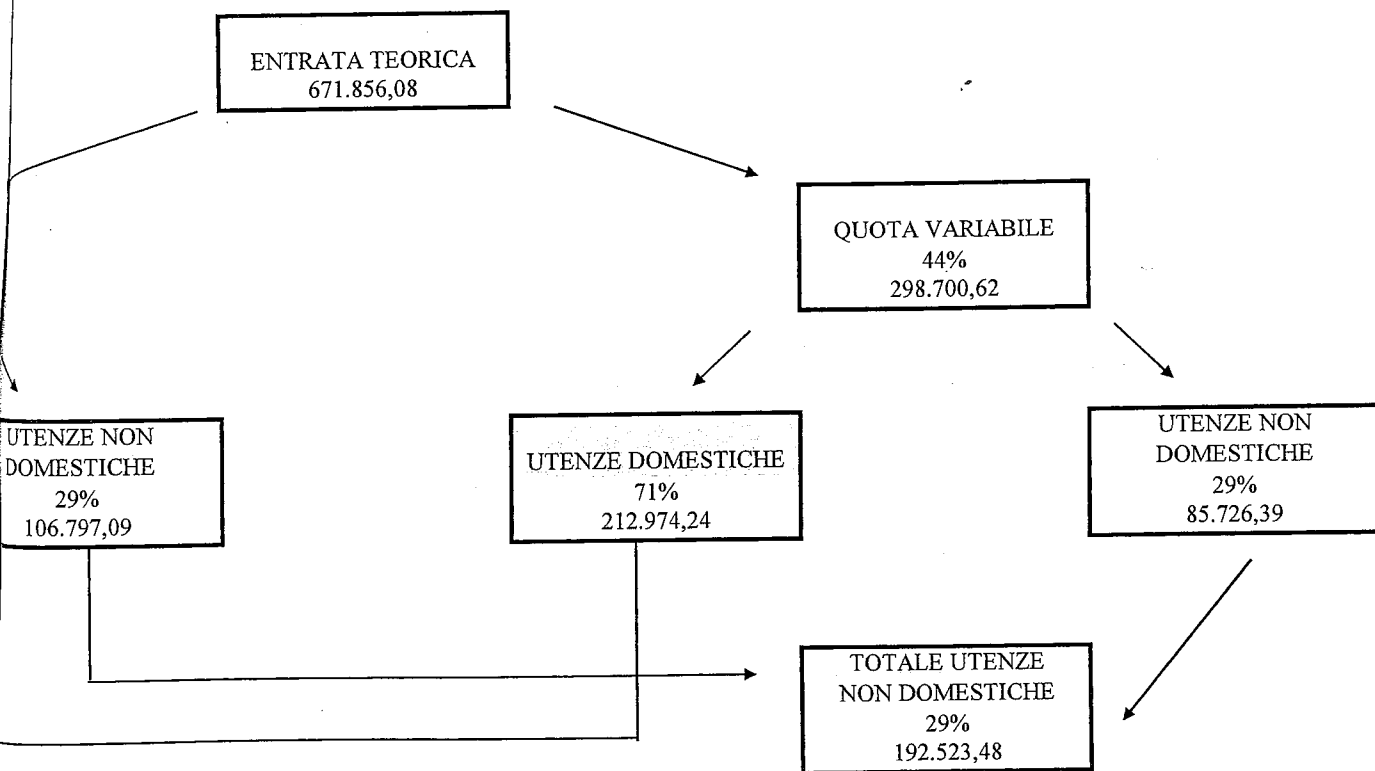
ENTRATA TEORICA
671.856,08

QUOTA VARIABILE
44%
298.700,62

UTENZE NON DOMESTICHE
29%
106.797,09

UTENZE DOMESTICHE
71%
212.974,24

UTENZE NON DOMESTICHE
29%
85.726,39

TOTALE UTENZE NON DOMESTICHE
29%
192.523,48